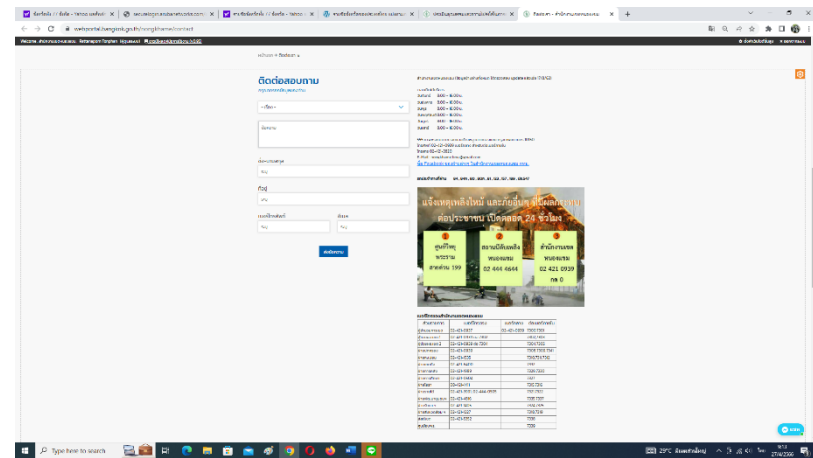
ติดต่อสอบถาม

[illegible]

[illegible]

ส่งข้อความ

แจ้งเหตุเพลิงไหม้ และภัยอื่นๆ ที่มีผลกระทบ ต่อประชาชน เปิดตลอด 24 ชั่วโมง

ศูนย์วิทยุ พระราม สายด่วน 199

สถานีดับเพลิง หนองแขม 02 444 4644

สำนักงานเขต หนองแขม 02 421 0939 กด 0

Type here to search

29°C